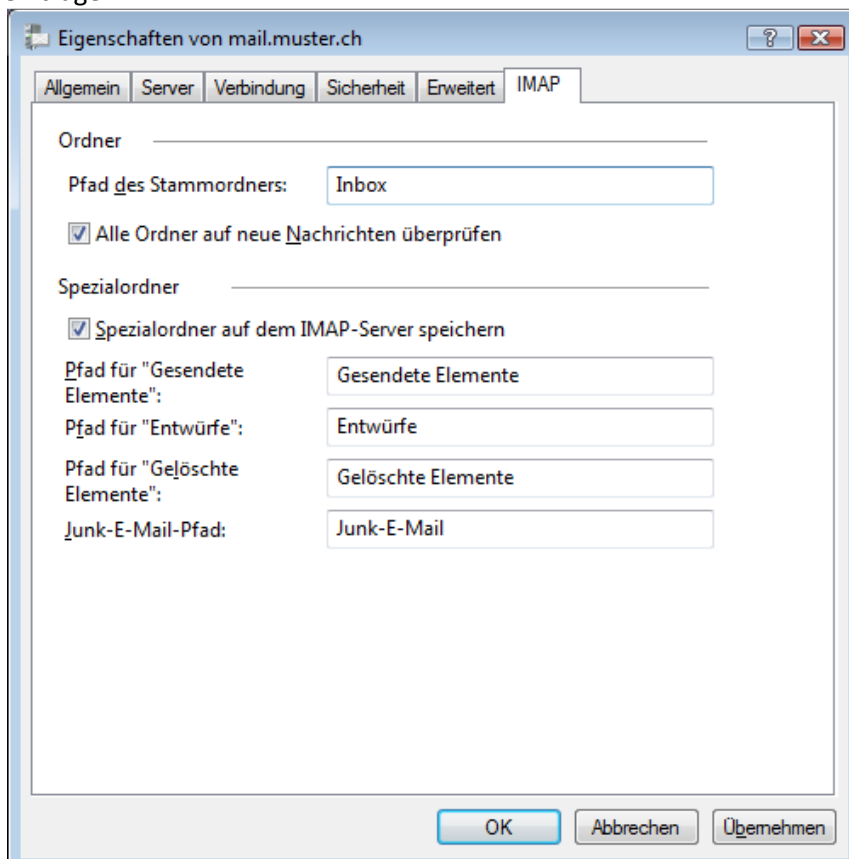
Eigenschaften von mail.muster.ch

Allgemein | Server | Verbindung | Sicherheit | Erweitert | IMAP

Ordner

Pfad des Stammordners: Inbox

Alle Ordner auf neue Nachrichten überprüfen

Spezialordner

Spezialordner auf dem IMAP-Server speichern

Pfad für "Gesendete Elemente": Gesendete Elemente

Pfad für "Entwürfe": Entwürfe

Pfad für "Gelöschte Elemente": Gelöschte Elemente

Junk-E-Mail-Pfad: Junk-E-Mail

OK | Abbrechen | Übernehmen